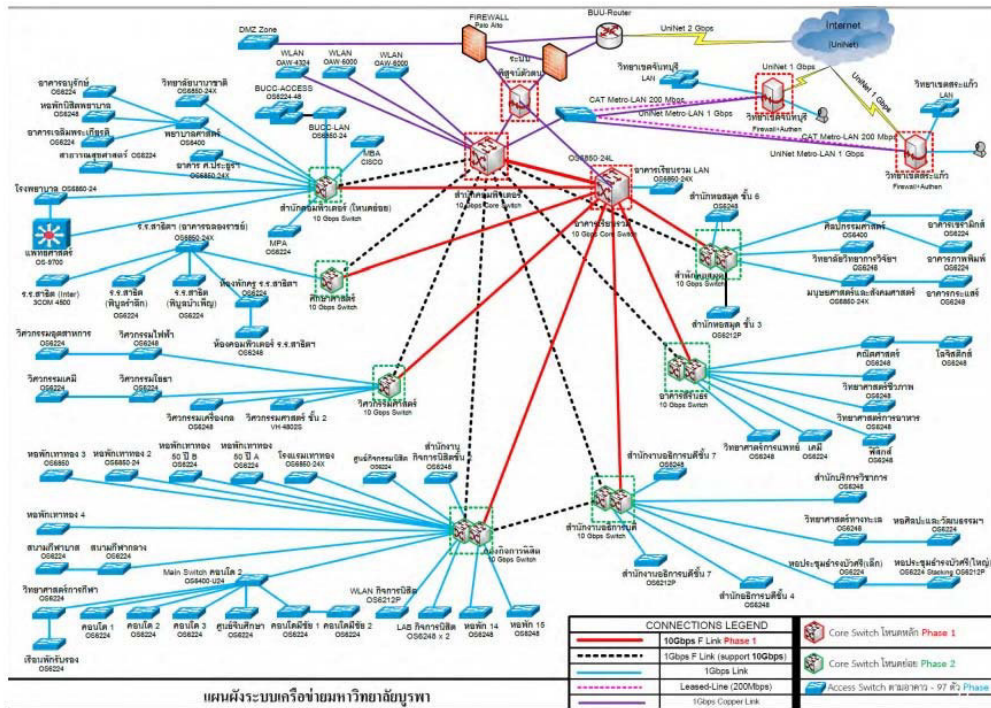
DMZ Zone

FIREWALL
Palo Alto

BUU-Router

UniNet 2 Gbps

Internet
(UniNet)

WLAN
OAW-4324

WLAN
OAW-6000

WLAN
OAW-6000

ระบบ
พิสูจน์ตัวตน

วิทยาเขตจันทบุรี
LAN

UniNet 1 Gbps

UniNet 1 Gbps

วิทยาเขตสระแก้ว
LAN

วิทยาเขตจันทบุรี
Firewall+Authen

CAT Metro-LAN 200 Mbps

UniNet Metro-LAN 1 Gbps

CAT Metro-LAN 200 Mbps

UniNet Metro-LAN 1 Gbps

วิทยาเขตสระแก้ว
Firewall+Authen

อาคารธนรักษ์
OS6224

วิทยาลัยนานาชาติ
OS6850-24X

BUCC-ACCESS
OS6224-48

หอพักนิสิตพยาบาล
OS6248

อาคารเฉลิมพระเกียรติ
OS6224

พยาบาลศาสตร์
OS6400

BUCC-LAN
OS6850-24

สาธารณสุขศาสตร์ OS6224

อาคาร ศ.ประยูร
OS6850-24X

VoIP
CISCO

OS6850-24L

อาคารเรียนรวม LAN
OS6850-24X

โรงพยาบาล OS6850-24

สำนักคอมพิวเตอร์ (โหนดย่อย)
10 Gbps Switch

สำนักคอมพิวเตอร์
10 Gbps Core Switch

อาคารเรียนรวม
10 Gbps Core Switch

สำนักหอสมุด ชั้น 6

แพทยศาสตร์
OS-9700

ร.ร.สาธิต (อาคารฉลองราชย์)
OS6850-24X

MPA
OS6224

ศิลปกรรมศาสตร์
OS6400

อาคารเซรามิกส์
OS6224

วิทยาลัยวิทยาการวิจัยฯ
OS6248

อาคารภาควิทย์
OS6224

ร.ร.สาธิต (Inter)
3COM 4500

ร.ร.สาธิต
(พิบูลอำนิล)
OS6224

ร.ร.สาธิต
(พิบูลบำเพ็ญ)
OS6224

ห้องพักครู ร.ร.สาธิต
OS6224

ศึกษาศาสตร์
10 Gbps Switch

สำนักหอสมุด
10 Gbps Switch

มนุษยศาสตร์และสังคมศาสตร์
OS6850-24X

อาคารกระแสร์
OS6248

ห้องคอมพิวเตอร์ ร.ร.สาธิต
OS6248

สำนักหอสมุด ชั้น 3
OS6212P

วิศวกรรมอุตสาหการ
OS6224

วิศวกรรมไฟฟ้า
OS6248

คณิตศาสตร์
OS6248

โลจิสติกส์
OS6248

วิศวกรรมเคมี
OS6224

วิศวกรรมโยธา
OS6224

วิศวกรรมศาสตร์
10 Gbps Switch

อาคารเรียนรวม
10 Gbps Switch

วิทยาศาสตร์ชีวภาพ
OS6248

วิศวกรรมเครื่องกล
OS6248

วิศวกรรมศาสตร์ ชั้น 2
VH-4802S

วิทยาศาสตร์การอาหาร
OS6248

วิทยาศาสตร์การแพทย์
OS6248

เคมี
OS6224

ฟิสิกส์
OS6248

หอพักเทาทอง 3
OS6850

หอพักเทาทอง 2
OS6850-24

หอพักเทาทอง
50 ปี B
OS6224

หอพักเทาทอง
50 ปี A
OS6224

โรงแรมเทาทอง
OS6850-24X

ศูนย์กิจการนิสิต
OS6224

สำนักงาน
กิจการนิสิตชั้น 1

สำนักงานอธิการบดีชั้น 7
OS6248

สำนักบริการวิชาการ
OS6248

หอพักเทาทอง 4

วิทยาศาสตร์ทางทะเล
OS6248

หอศิลป์และวัฒนธรรม
OS6224

สนามกีฬาบางแสน
OS6224

สนามกีฬาดาง
OS6248

กองกิจการนิสิต
10 Gbps Switch

สำนักงานอธิการบดี
10 Gbps Switch

หอประชุมธำรงบัวศรี(เล็ก)
OS6248

หอประชุมธำรงบัวศรี(ใหญ่)
OS6224 Stacking OS6212P

Main Switch คอมโด 2
OS6400-U24

วิทยาศาสตร์การกีฬา
OS6224

สำนักงานอธิการบดีชั้น 7
OS6212P

สำนักอธิการบดีชั้น 4
OS6248

WLAN กิจการนิสิต
OS6212P

คอนโด 1
OS6224

คอนโด 2
OS6224

คอนโด 3
OS6224

ศูนย์จีนศึกษา
OS6224

คอนโดมิเนียม 1
OS6224

คอนโดมิเนียม 2
OS6224

LAB กิจการนิสิต
OS6248 x 2

หอพัก 14
OS6248

หอพัก 15
OS6248

เรือนพักรับรอง
OS6224

CONNECTIONS LEGEND

| | |
|---|---|
| | 10Gbps F Link Phase 1 |
| | 1Gbps F Link (support 10Gbps) |
| | 1Gbps Link |
| | Leased-Line (200Mbps) |
| | 1Gbps Copper Link |

Core Switch โหนดหลัก Phase 1

Core Switch โหนดย่อย Phase 2

Access Switch ตามอาคาร - 97 ตัว Phase

แผนผังระบบเครือข่ายมหาวิทยาลัยบูรพา